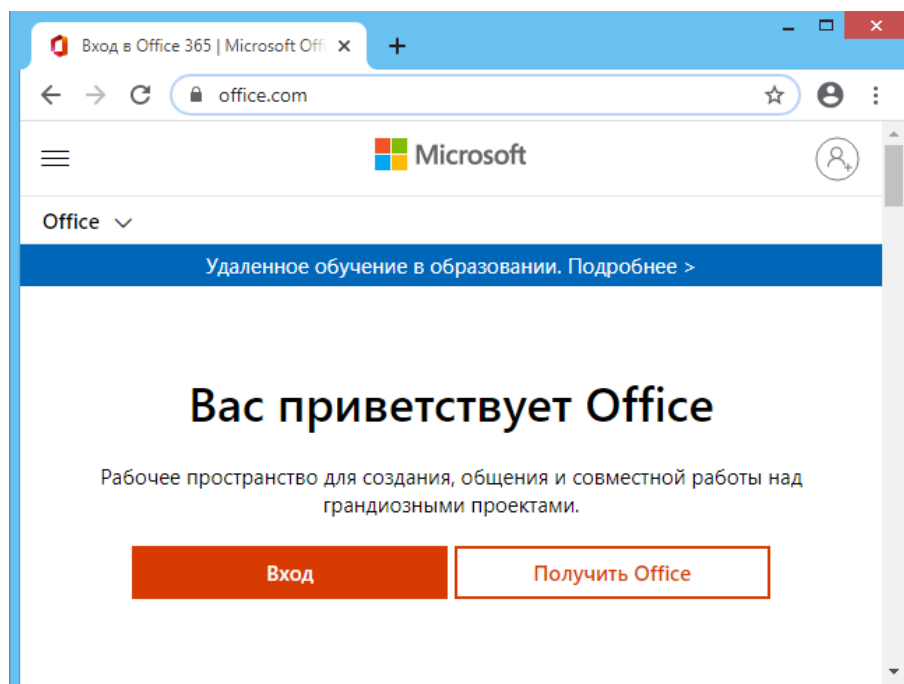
Вход в Office 365 | Microsoft Offi ×
+
office.com
Microsoft
Office
Удаленное обучение в образовании. Подробнее >

Вас приветствует Office

Рабочее пространство для создания, общения и совместной работы над грандиозными проектами.

Вход
Получить Office